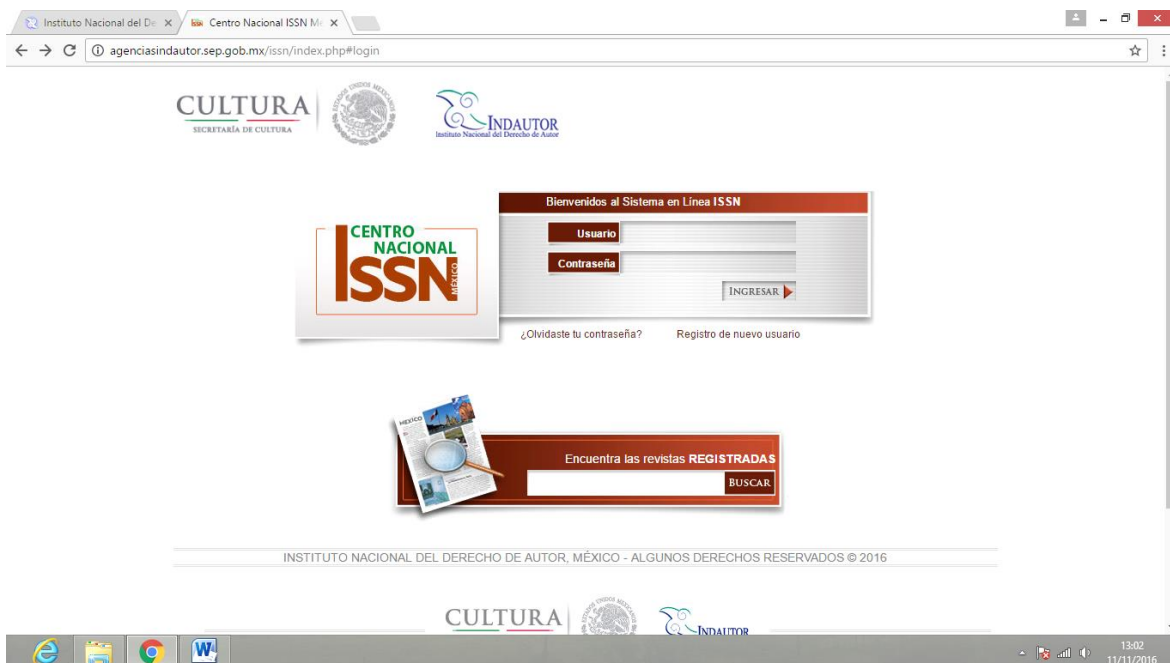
Instituto Nacional del De ×
Centro Nacional ISSN M ×

agenciasindautor.sep.gob.mx/issn/index.php#login

CULTURA
SECRETARÍA DE CULTURA

INDAUTOR
Instituto Nacional del Derecho de Autor

CENTRO NACIONAL ISSN MÉXICO

Bienvenidos al Sistema en Línea ISSN

Usuario

Contraseña

INGRESAR

¿Olvidaste tu contraseña?

Registro de nuevo usuario

MÉXICO

Encuentra las revistas REGISTRADAS

BUSCAR

INSTITUTO NACIONAL DEL DERECHO DE AUTOR, MÉXICO - ALGUNOS DERECHOS RESERVADOS © 2016

CULTURA

INDAUTOR

13:02
11/11/2016